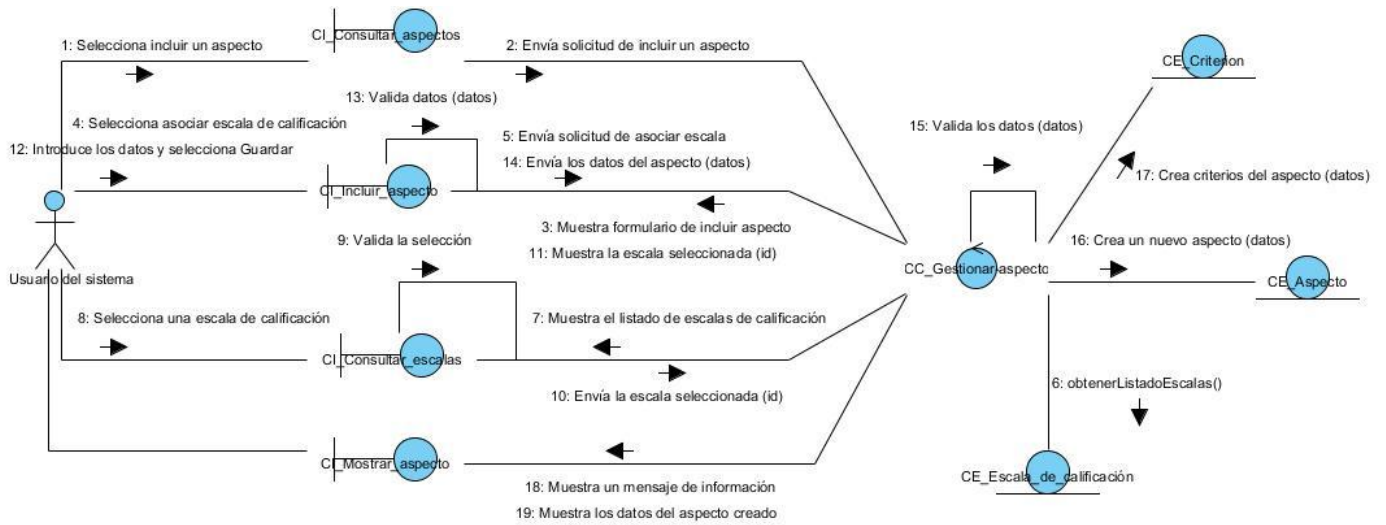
1: Selecciona incluir un aspecto

CI_Consultar_aspectos

2: Envía solicitud de incluir un aspecto

CE_Criterion

13: Valida datos (datos)

4: Selecciona asociar escala de calificación

12: Introduce los datos y selecciona Guardar

5: Envía solicitud de asociar escala

14: Envía los datos del aspecto (datos)

15: Valida los datos (datos)

17: Crea criterios del aspecto (datos)

CI_Incluir_aspecto

3: Muestra formulario de incluir aspecto

9: Valida la selección

11: Muestra la escala seleccionada (id)

16: Crea un nuevo aspecto (datos)

Usuario del sistema

CC_Gestionar aspecto

CE_Aspecto

8: Selecciona una escala de calificación

7: Muestra el listado de escalas de calificación

CI_Consultar_escalas

10: Envía la escala seleccionada (id)

6: obtenerListadoEscalas()

CI_Mostrar_aspecto

CE_Escala_de_calificación

18: Muestra un mensaje de información

19: Muestra los datos del aspecto creado